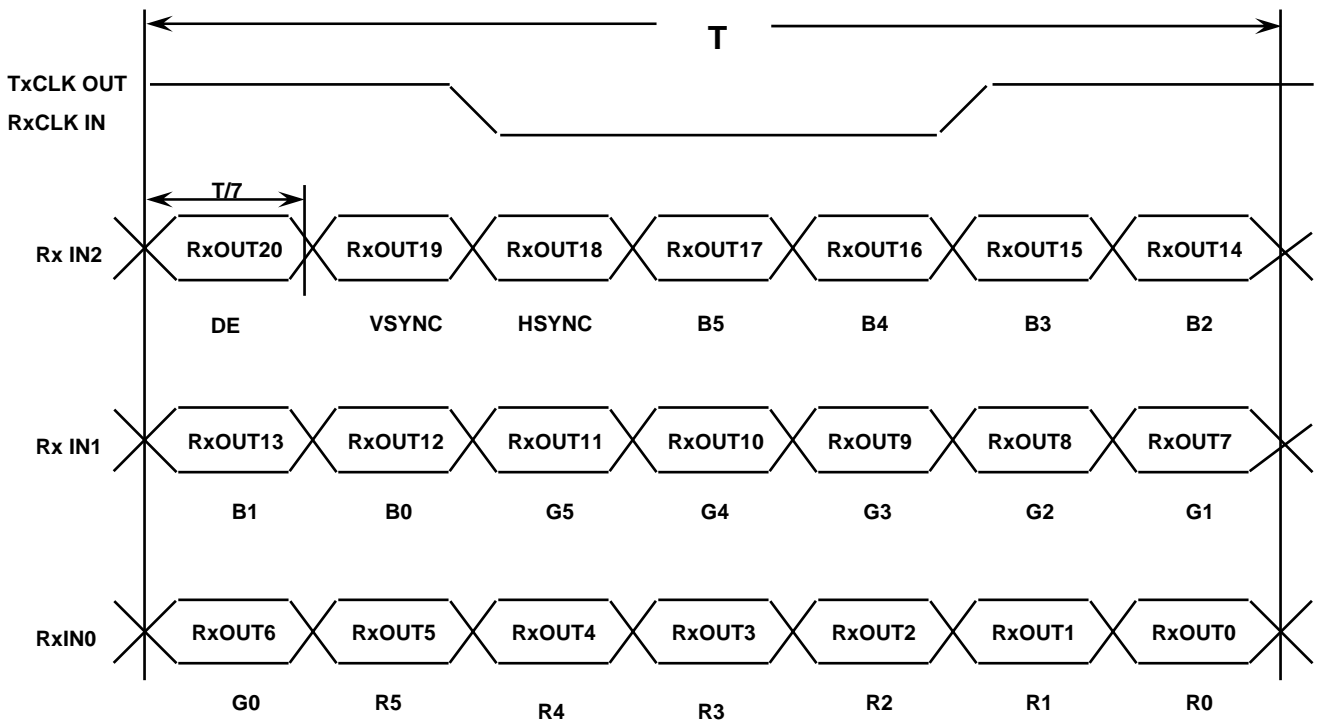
T

TxCLK OUT
RxCLK IN

T/7

Rx IN2

RxOUT20 RxOUT19 RxOUT18 RxOUT17 RxOUT16 RxOUT15 RxOUT14

DE VSYNC HSYNC B5 B4 B3 B2

Rx IN1

RxOUT13 RxOUT12 RxOUT11 RxOUT10 RxOUT9 RxOUT8 RxOUT7

B1 B0 G5 G4 G3 G2 G1

RxIN0

RxOUT6 RxOUT5 RxOUT4 RxOUT3 RxOUT2 RxOUT1 RxOUT0

G0 R5 R4 R3 R2 R1 R0